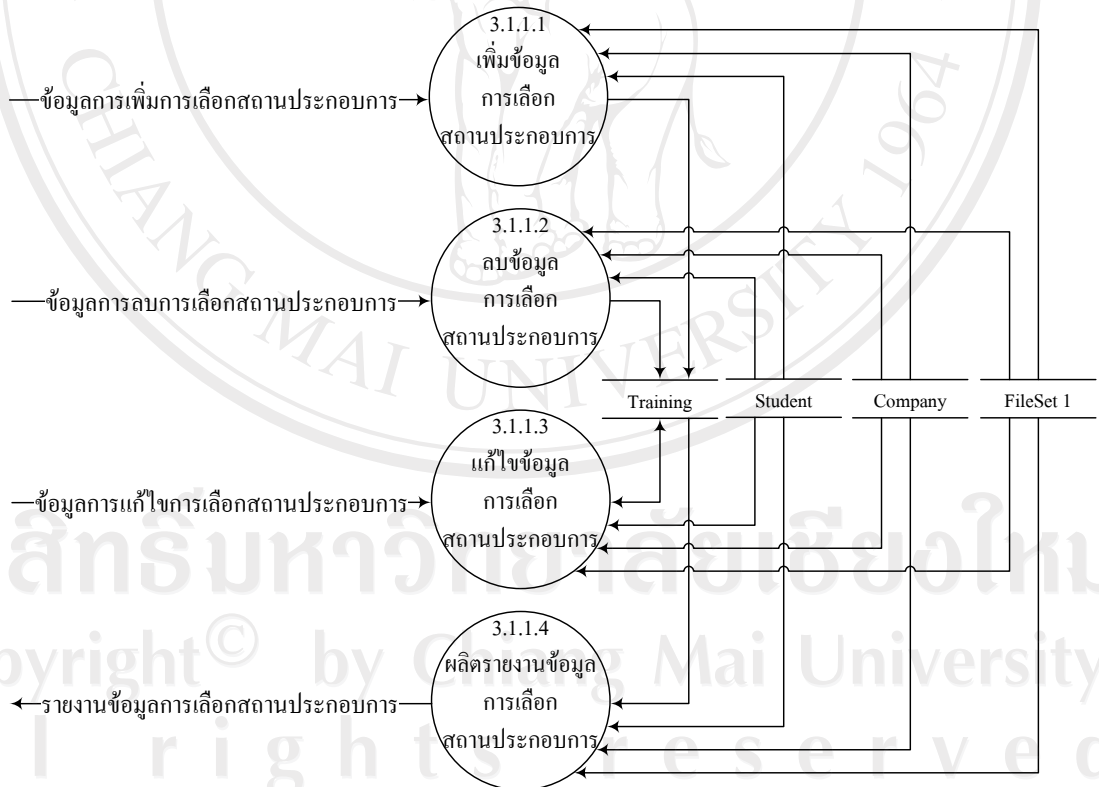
3.1.1.1
เพิ่มข้อมูล
การเลือก
สถานประกอบการ

ข้อมูลการเพิ่มการเลือกสถานประกอบการ

3.1.1.2
ลบข้อมูล
การเลือก
สถานประกอบการ

ข้อมูลการลบการเลือกสถานประกอบการ

Training
Student
Company
FileSet 1

3.1.1.3
แก้ไขข้อมูล
การเลือก
สถานประกอบการ

ข้อมูลการแก้ไขการเลือกสถานประกอบการ

3.1.1.4
ผลิตรายงานข้อมูล
การเลือก
สถานประกอบการ

รายงานข้อมูลการเลือกสถานประกอบการ

CHIANG MAI UNIVERSITY 1964

ลิขสิทธิ์มหาวิทยาลัยเชียงใหม่
Copyright© by Chiang Mai University
All rights reserved